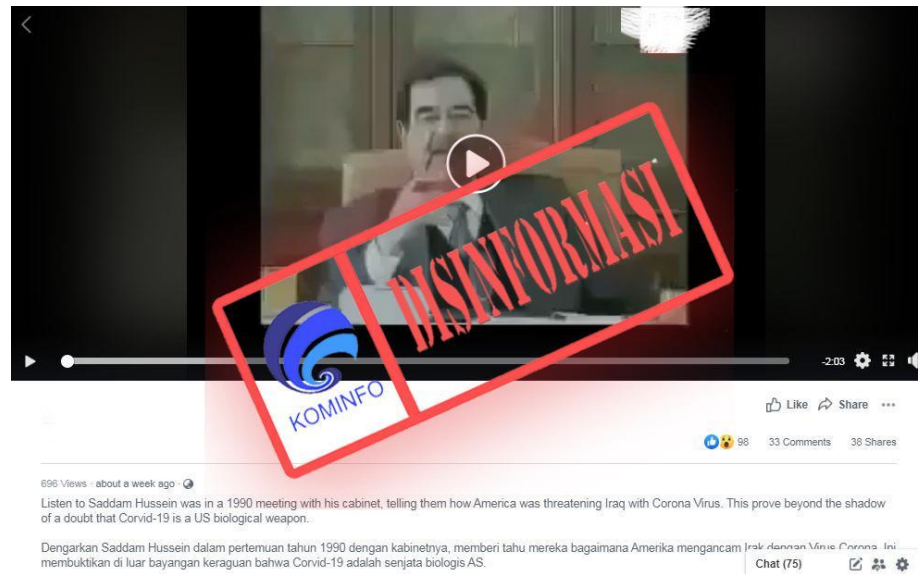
DISINFORMASI

KOMINFO

-2:03

Like Share

98 33 Comments 38 Shares

696 Views · about a week ago ·

Listen to Saddam Hussein was in a 1990 meeting with his cabinet, telling them how America was threatening Iraq with Corona Virus. This prove beyond the shadow of a doubt that Corvid-19 is a US biological weapon.

Dengarkan Saddam Hussein dalam pertemuan tahun 1990 dengan kabinetnya, memberi tahu mereka bagaimana Amerika mengancam Irak dengan Virus Corona. Ini membuktikan di luar bayangan keraguan bahwa Corvid-19 adalah senjata biologis AS.

Chat (75)